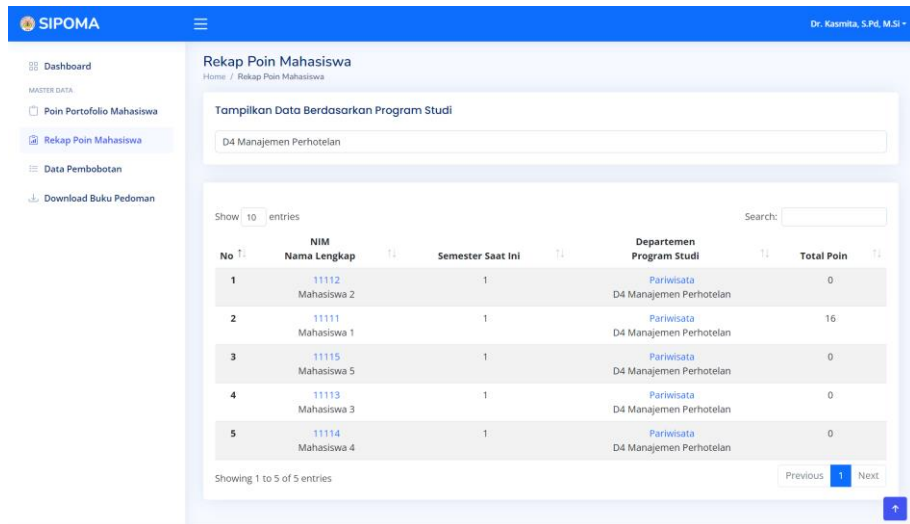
SIPOMA

Dr. Kasmita, S.Pd, M.Si

Dashboard

MASTER DATA

Poin Portofolio Mahasiswa

Rekap Poin Mahasiswa

Data Pembobotan

Download Buku Pedoman

Rekap Poin Mahasiswa

Home / Rekap Poin Mahasiswa

Tampilkan Data Berdasarkan Program Studi

D4 Manajemen Perhotelan

Show 10 entries

Search:

| No | NIM Nama Lengkap | Semester Saat Ini | Departemen Program Studi | Total Poin |
|---|---|---|---|---|
| 1 | 11112 Mahasiswa 2 | 1 | Pariwisata D4 Manajemen Perhotelan | 0 |
| 2 | 11111 Mahasiswa 1 | 1 | Pariwisata D4 Manajemen Perhotelan | 16 |
| 3 | 11115 Mahasiswa 5 | 1 | Pariwisata D4 Manajemen Perhotelan | 0 |
| 4 | 11113 Mahasiswa 3 | 1 | Pariwisata D4 Manajemen Perhotelan | 0 |
| 5 | 11114 Mahasiswa 4 | 1 | Pariwisata D4 Manajemen Perhotelan | 0 |

Showing 1 to 5 of 5 entries

Previous 1 Next